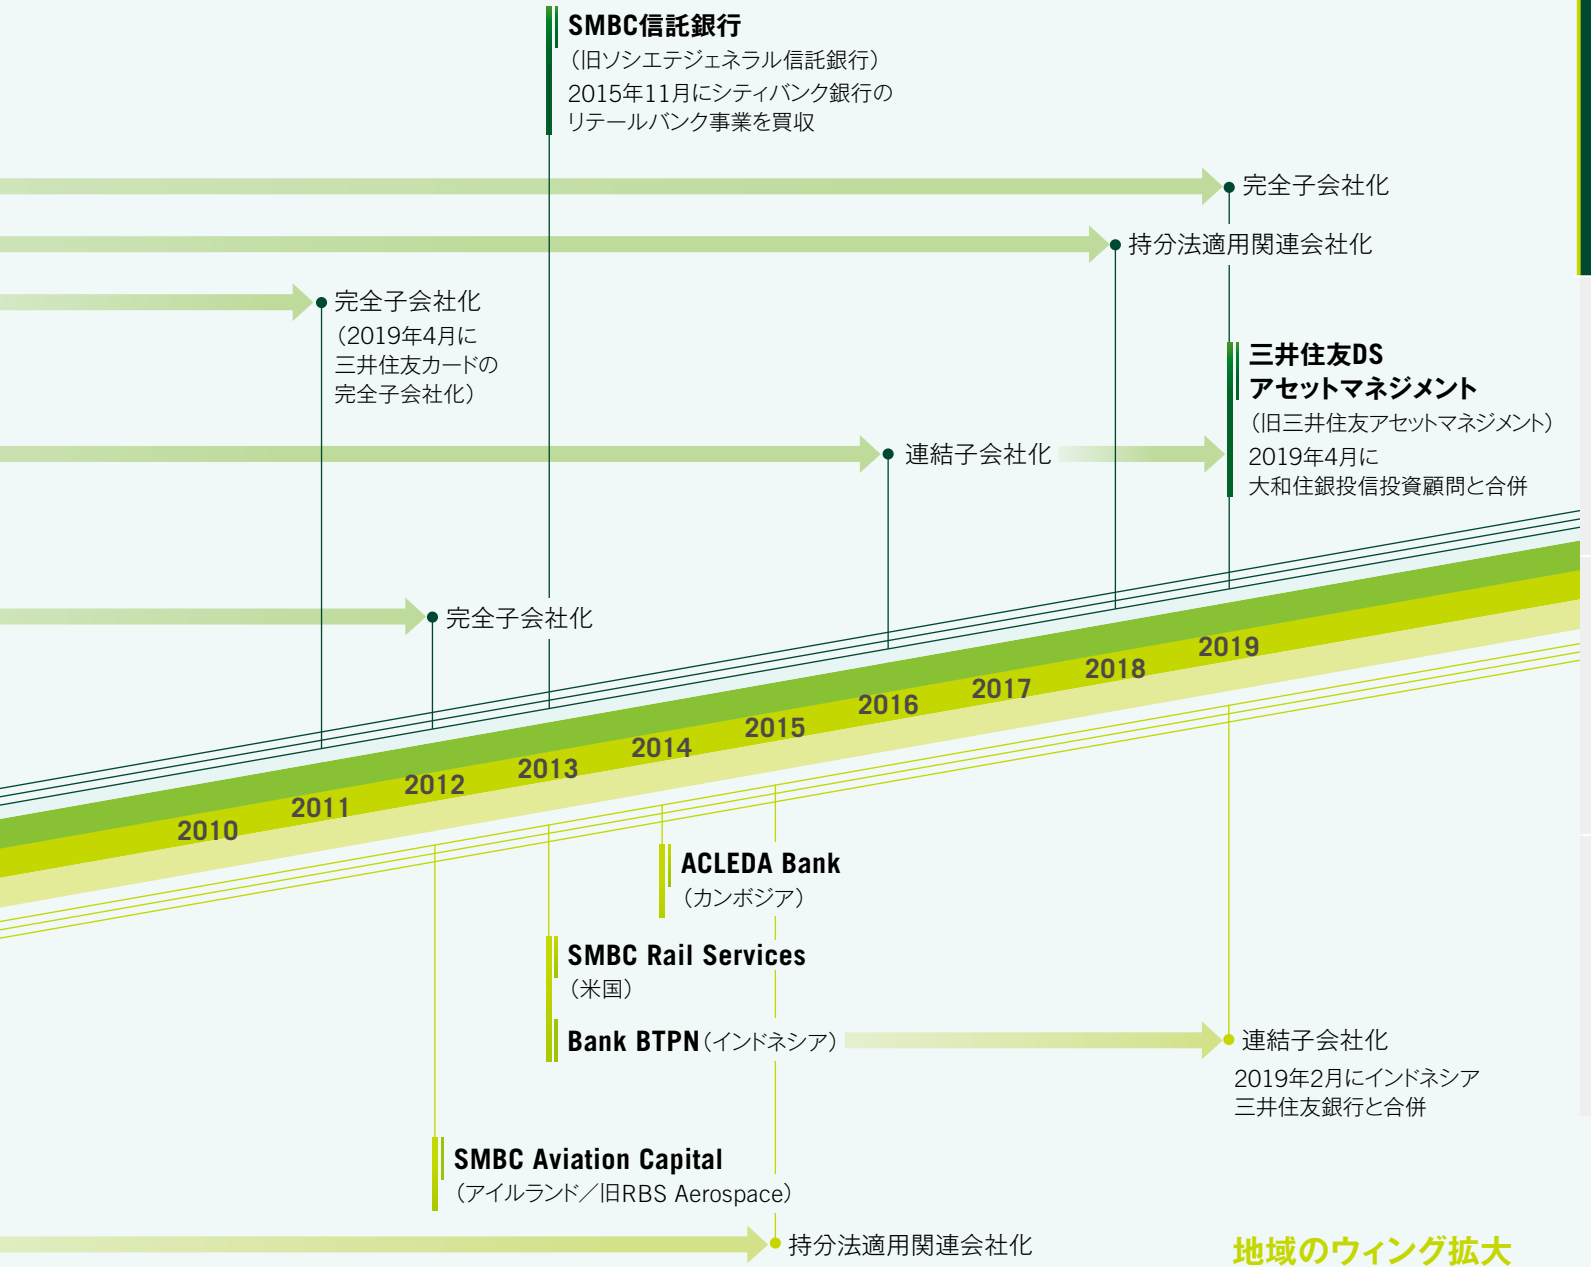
SMBC信託銀行
（旧ソシエテジェネラル信託銀行）
2015年11月にシティバンク銀行のリテールバンク事業を買収

完全子会社化

持分法適用関連会社化

完全子会社化
（2019年4月に三井住友カードの完全子会社化）

三井住友DS アセットマネジメント
（旧三井住友アセットマネジメント）
2019年4月に大和住銀投信投資顧問と合併

連結子会社化

完全子会社化

2010
2011
2012
2013
2014
2015
2016
2017
2018
2019

ACLEDA Bank
（カンボジア）

SMBC Rail Services
（米国）

Bank BTPN（インドネシア）

連結子会社化
2019年2月にインドネシア三井住友銀行と合併

SMBC Aviation Capital
（アイルランド／旧RBS Aerospace）

持分法適用関連会社化

地域のウィング拡大